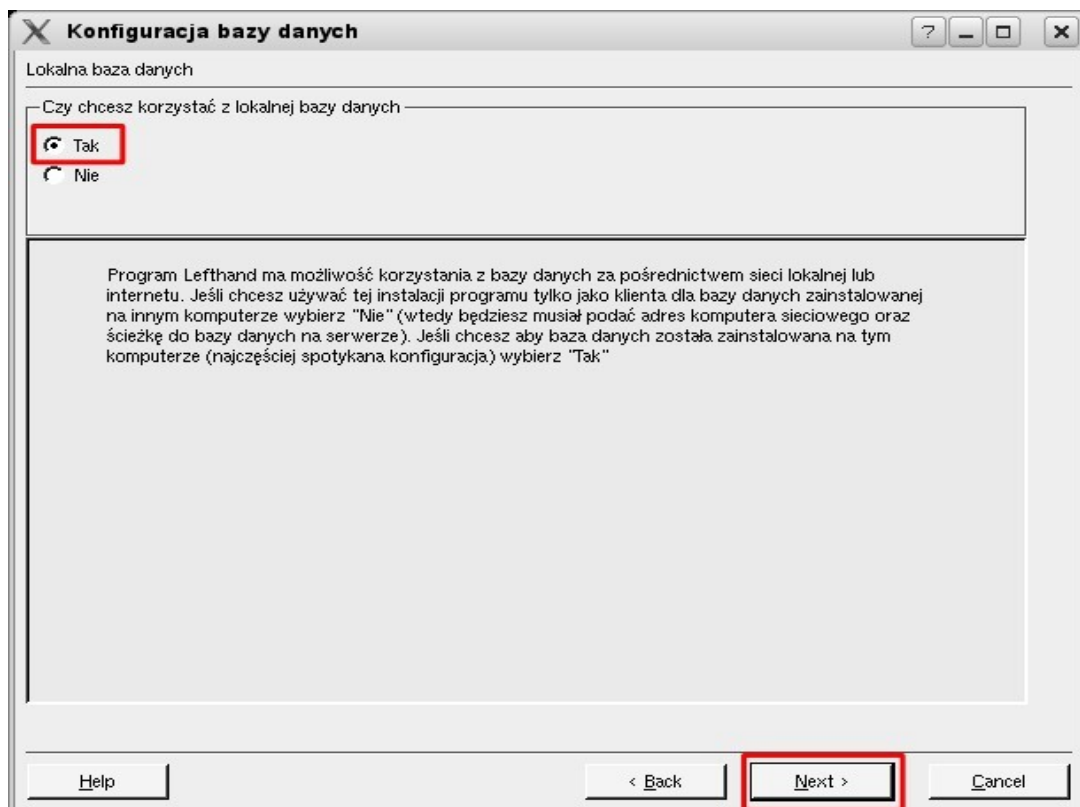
Konfiguracja bazy danych

?

Lokalna baza danych

Czy chcesz korzystać z lokalnej bazy danych

Tak

Nie

Program Lefthand ma możliwość korzystania z bazy danych za pośrednictwem sieci lokalnej lub internetu. Jeśli chcesz używać tej instalacji programu tylko jako klienta dla bazy danych zainstalowanej na innym komputerze wybierz "Nie" (wtedy będziesz musiał podać adres komputera sieciowego oraz ścieżkę do bazy danych na serwerze). Jeśli chcesz aby baza danych została zainstalowana na tym komputerze (najczęściej spotykana konfiguracja) wybierz "Tak"

Help

< Back

Next >

Cancel